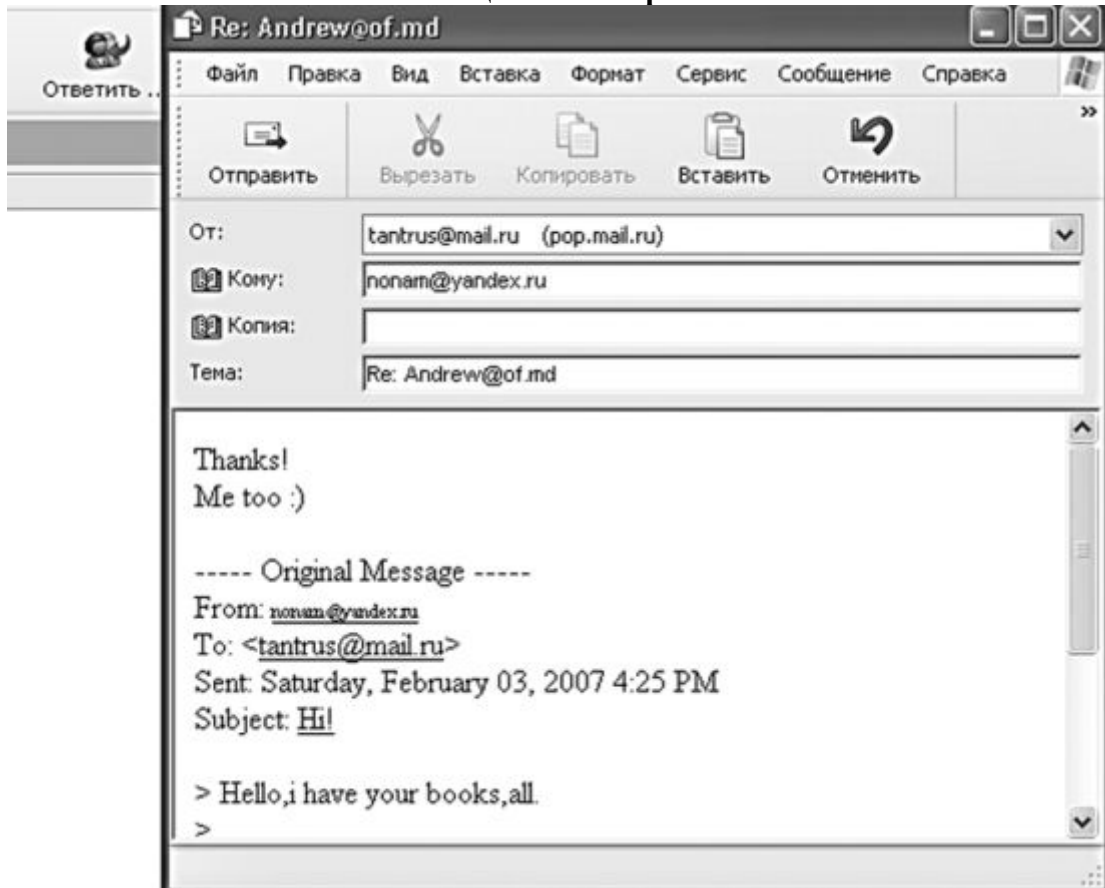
Ответить ...

Re: Andrew@of.md

Файл Правка Вид Вставка Формат Сервис Сообщение Справка

Отправить Вырезать Копировать Вставить Отменить

От: tantrus@mail.ru (pop.mail.ru)

Кому: nonam@yandex.ru

Копия:

Тема: Re: Andrew@of.md

Thanks!
Me too :)

----- Original Message -----
From: nonam@yandex.ru
To: <tantrus@mail.ru>
Sent: Saturday, February 03, 2007 4:25 PM
Subject: Hi!

> Hello,i have your books,all.
>